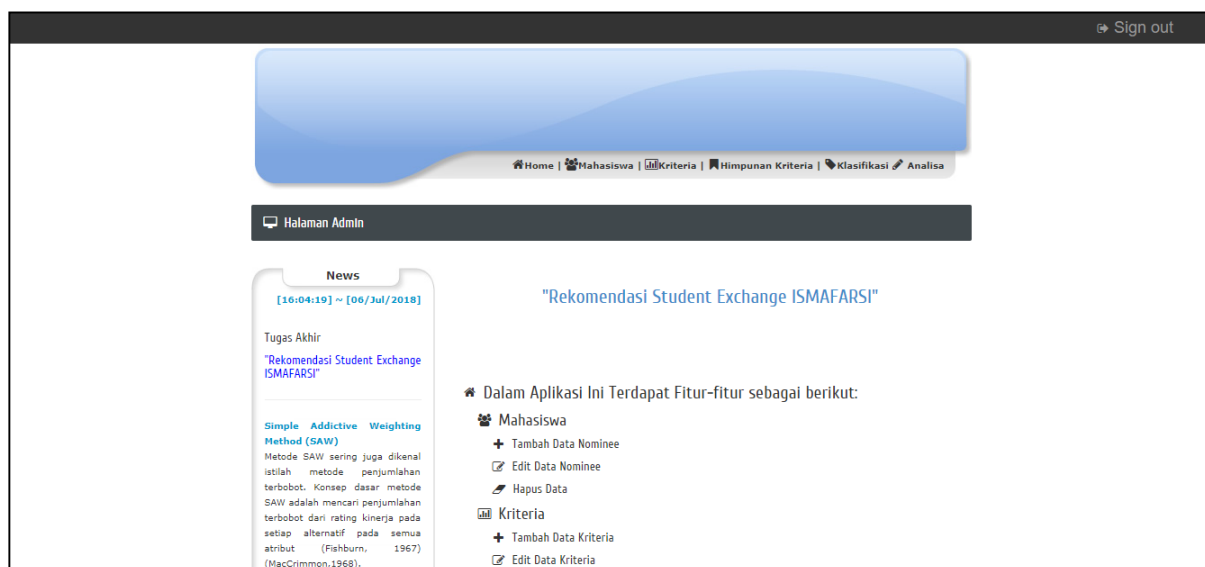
Sign out

Home | Mahasiswa | Kriteria | Himpunan Kriteria | Klasifikasi Analisa

Halaman Admin

News

[16:04:19] ~ [06/Jul/2018]

Tugas Akhir

"Rekomendasi Student Exchange ISMAFARSI"

Simple Addictive Weighting Method (SAW)

Metode SAW sering juga dikenal istilah metode penjumlahan terbobot. Konsep dasar metode SAW adalah mencari penjumlahan terbobot dari rating kinerja pada setiap alternatif pada semua atribut (Fishburn, 1967) (MacCrimmon,1968).

"Rekomendasi Student Exchange ISMAFARSI"

Dalam Aplikasi Ini Terdapat Fitur-fitur sebagai berikut:

Mahasiswa

Tambah Data Nominee

Edit Data Nominee

Hapus Data

Kriteria

Tambah Data Kriteria

Edit Data Kriteria